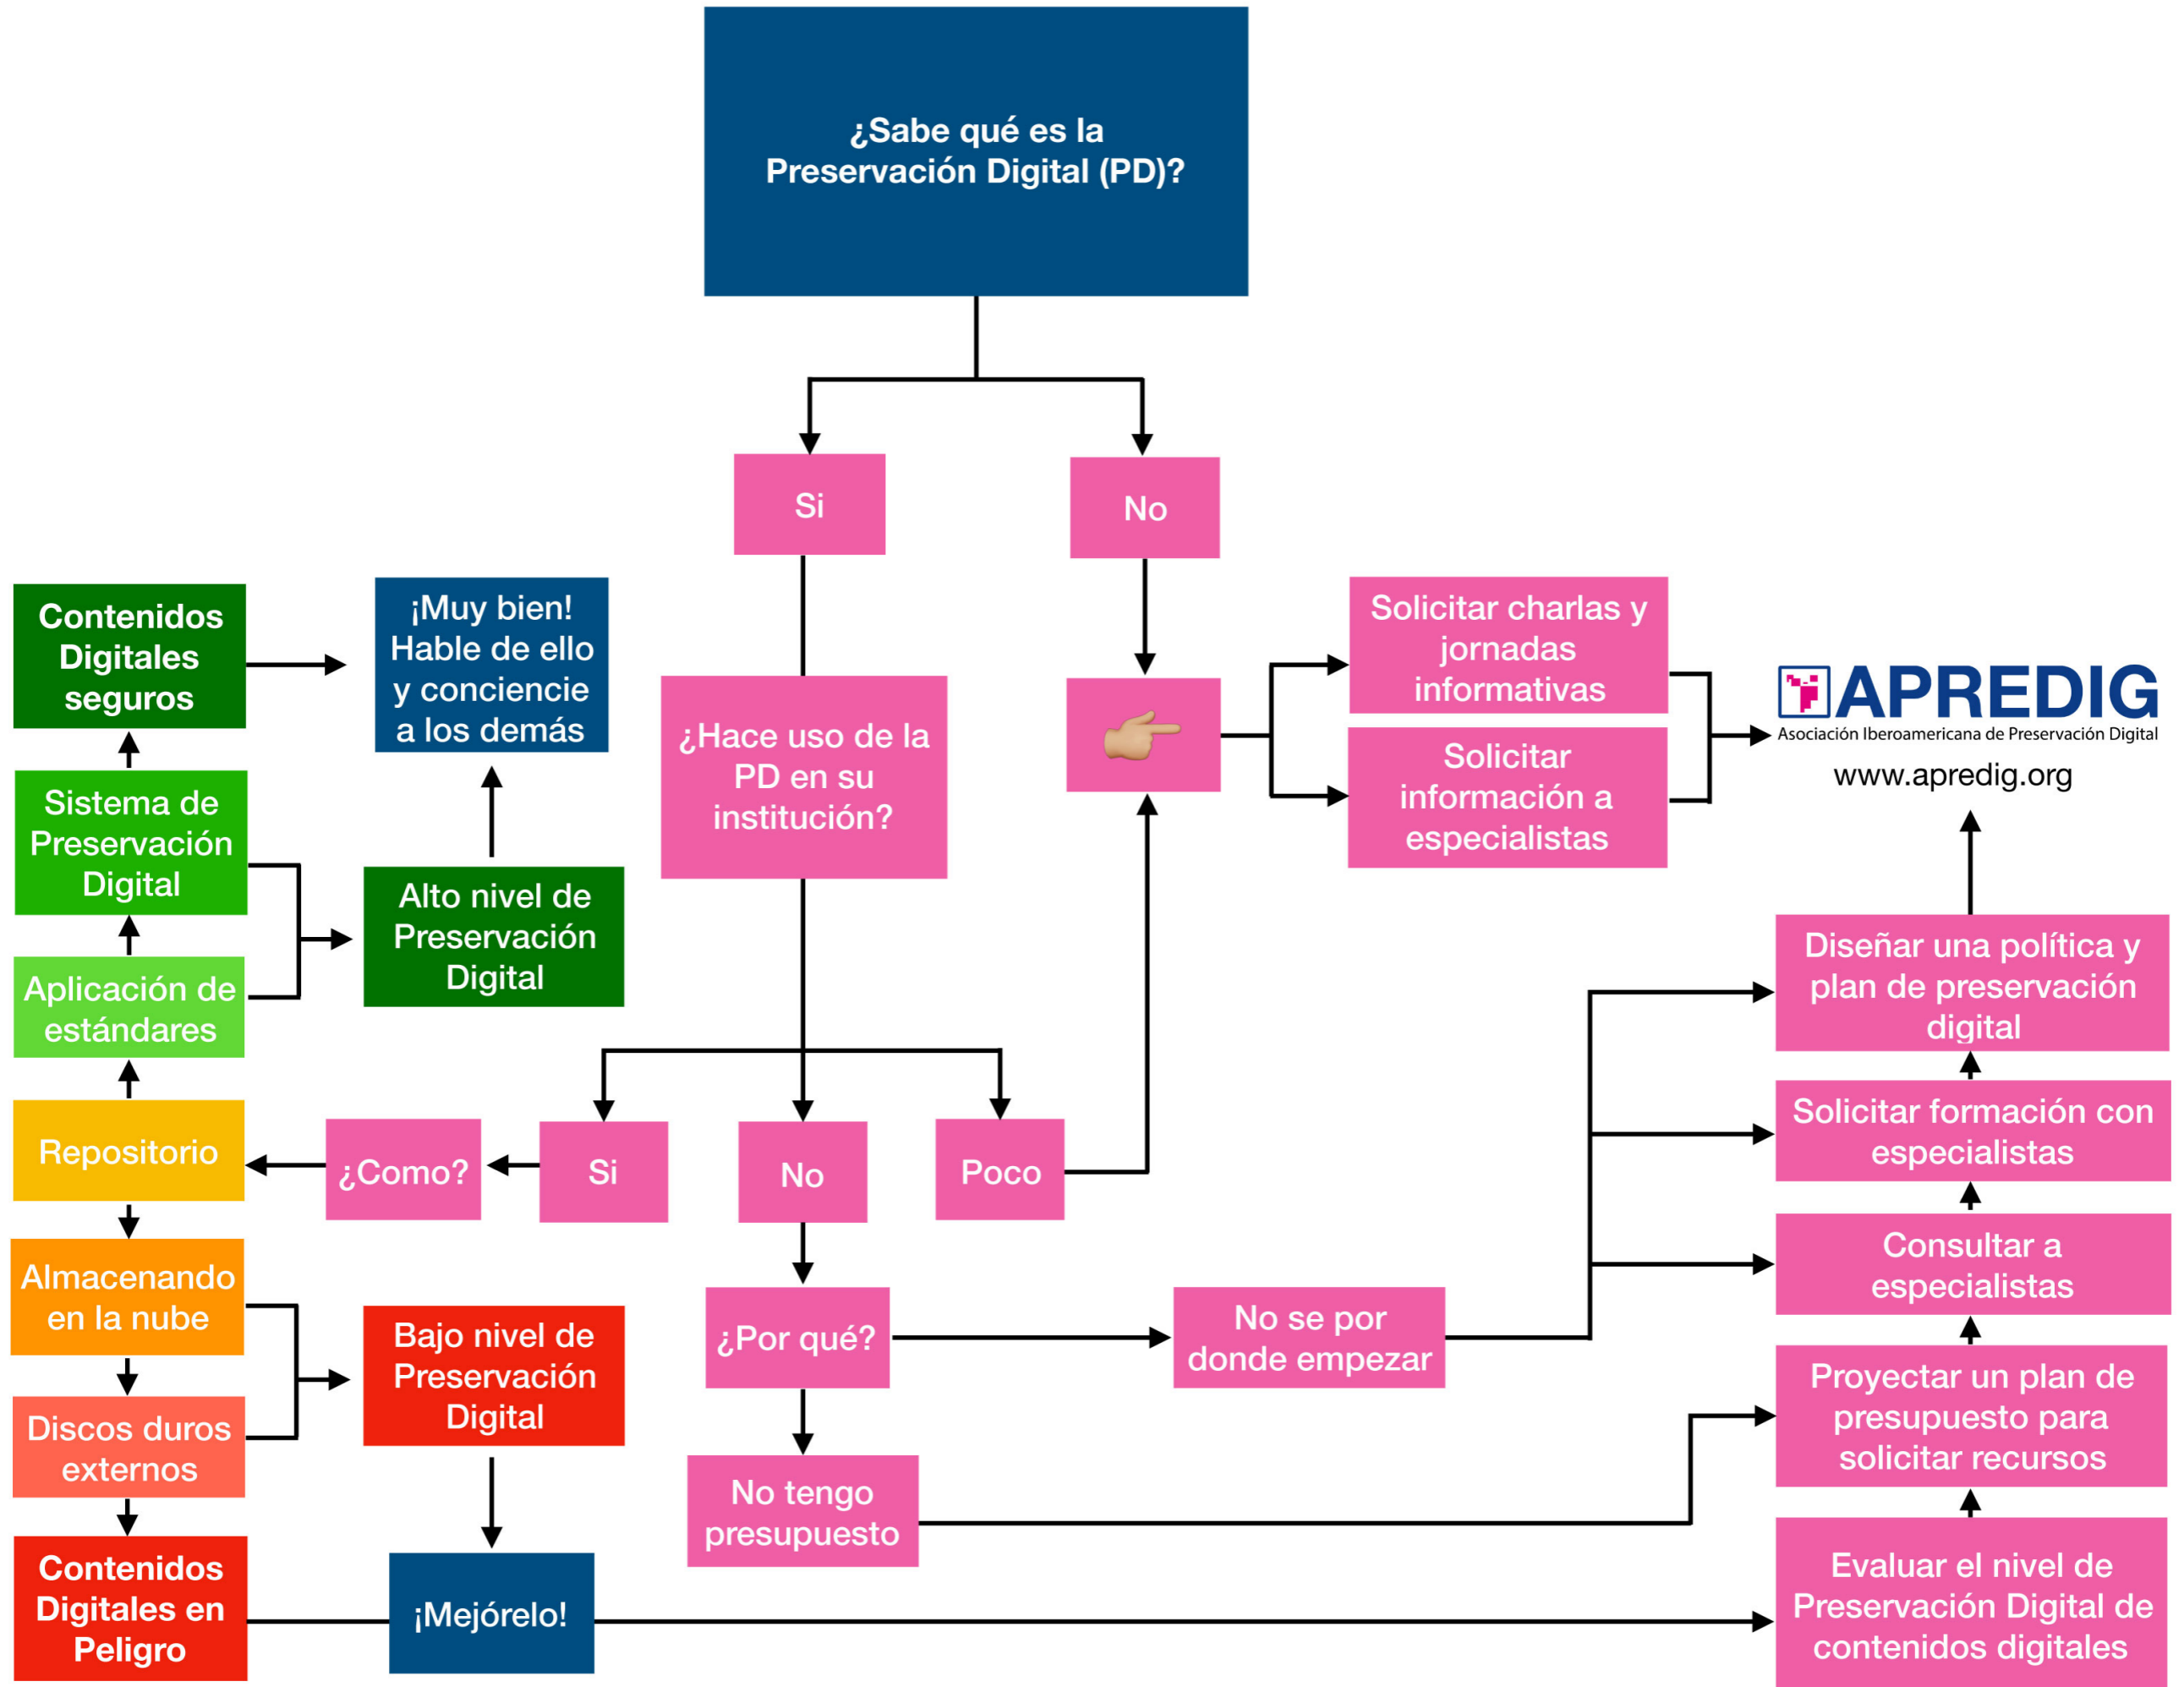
¿Sabe qué es la Preservación Digital (PD)?

Si

No

Contenidos Digitales seguros

¡Muy bien! Hable de ello y conciencie a los demás

¿Hace uso de la PD en su institución?

Solicitar charlas y jornadas informativas

Solicitar información a especialistas

APREDIG
Asociación Iberoamericana de Preservación Digital
www.apredig.org

Sistema de Preservación Digital

Alto nivel de Preservación Digital

Aplicación de estándares

Diseñar una política y plan de preservación digital

Repositorio

¿Como?

Si

No

Poco

Solicitar formación con especialistas

Almacenando en la nube

Consultar a especialistas

¿Por qué?

No se por donde empezar

Discos duros externos

Bajo nivel de Preservación Digital

Proyectar un plan de presupuesto para solicitar recursos

No tengo presupuesto

Contenidos Digitales en Peligro

¡Mejórelo!

Evaluar el nivel de Preservación Digital de contenidos digitales